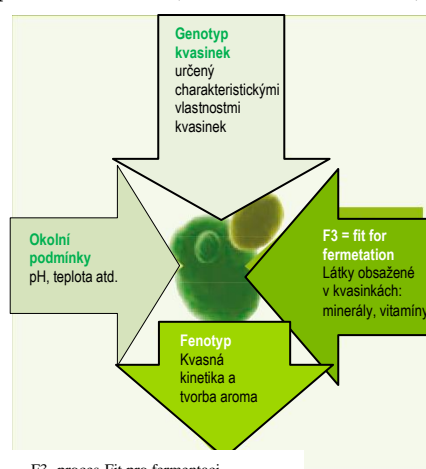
Genotyp kvasinek
určený charakteristickými vlastnostmi kvasinek

Okolní podmínky
pH, teplota atd.

F3 = fit for fermetation
Látky obsažené v kvasinkách: minerály, vitamíny

Fenotyp
Kvasná kinetika a tvorba aroma

F3 -proces Fit pro fermentaci